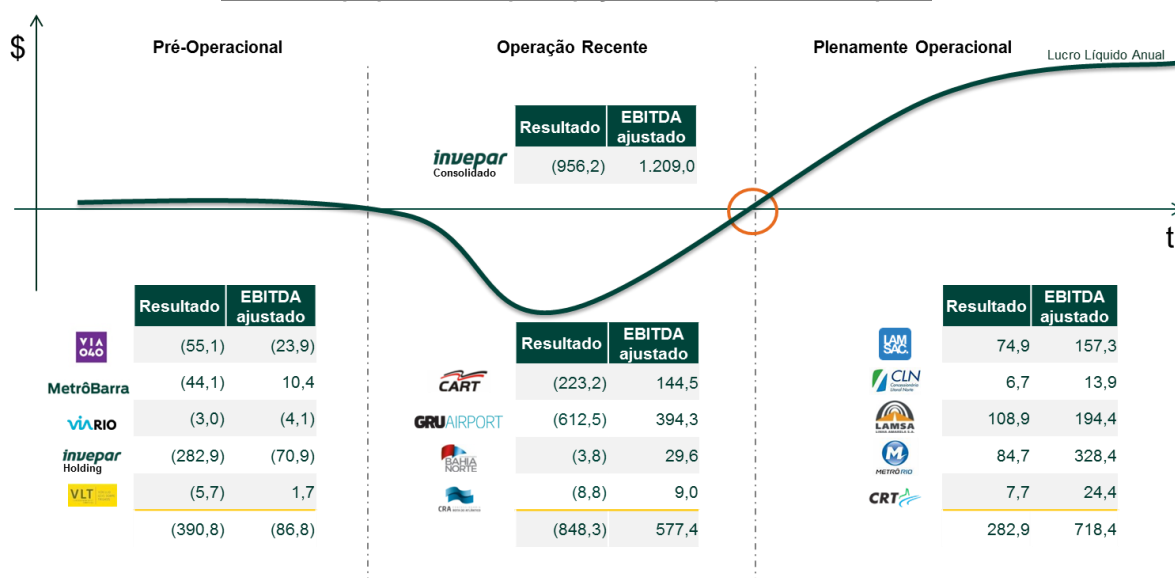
$

Pré-Operacional

Operação Recente

Plenamente Operacional

Lucro Líquido Anual

t

| | Resultado | EBITDA ajustado |
|---|---|---|
| invepar Consolidado | (956,2) | 1.209,0 |

| | Resultado | EBITDA ajustado |
|---|---|---|
| VIA 040 | (55,1) | (23,9) |
| MetrôBarra | (44,1) | 10,4 |
| VIARIO | (3,0) | (4,1) |
| invepar Holding | (282,9) | (70,9) |
| VLT | (5,7) | 1,7 |
| | (390,8) | (86,8) |

| | Resultado | EBITDA ajustado |
|---|---|---|
| CART | (223,2) | 144,5 |
| GRU AIRPORT | (612,5) | 394,3 |
| BAHIA NORTE | (3,8) | 29,6 |
| CRA | (8,8) | 9,0 |
| | (848,3) | 577,4 |

| | Resultado | EBITDA ajustado |
|---|---|---|
| LAMSAC | 74,9 | 157,3 |
| CLN | 6,7 | 13,9 |
| LAMSA | 108,9 | 194,4 |
| METRÔRIO | 84,7 | 328,4 |
| CRT | 7,7 | 24,4 |
| | 282,9 | 718,4 |